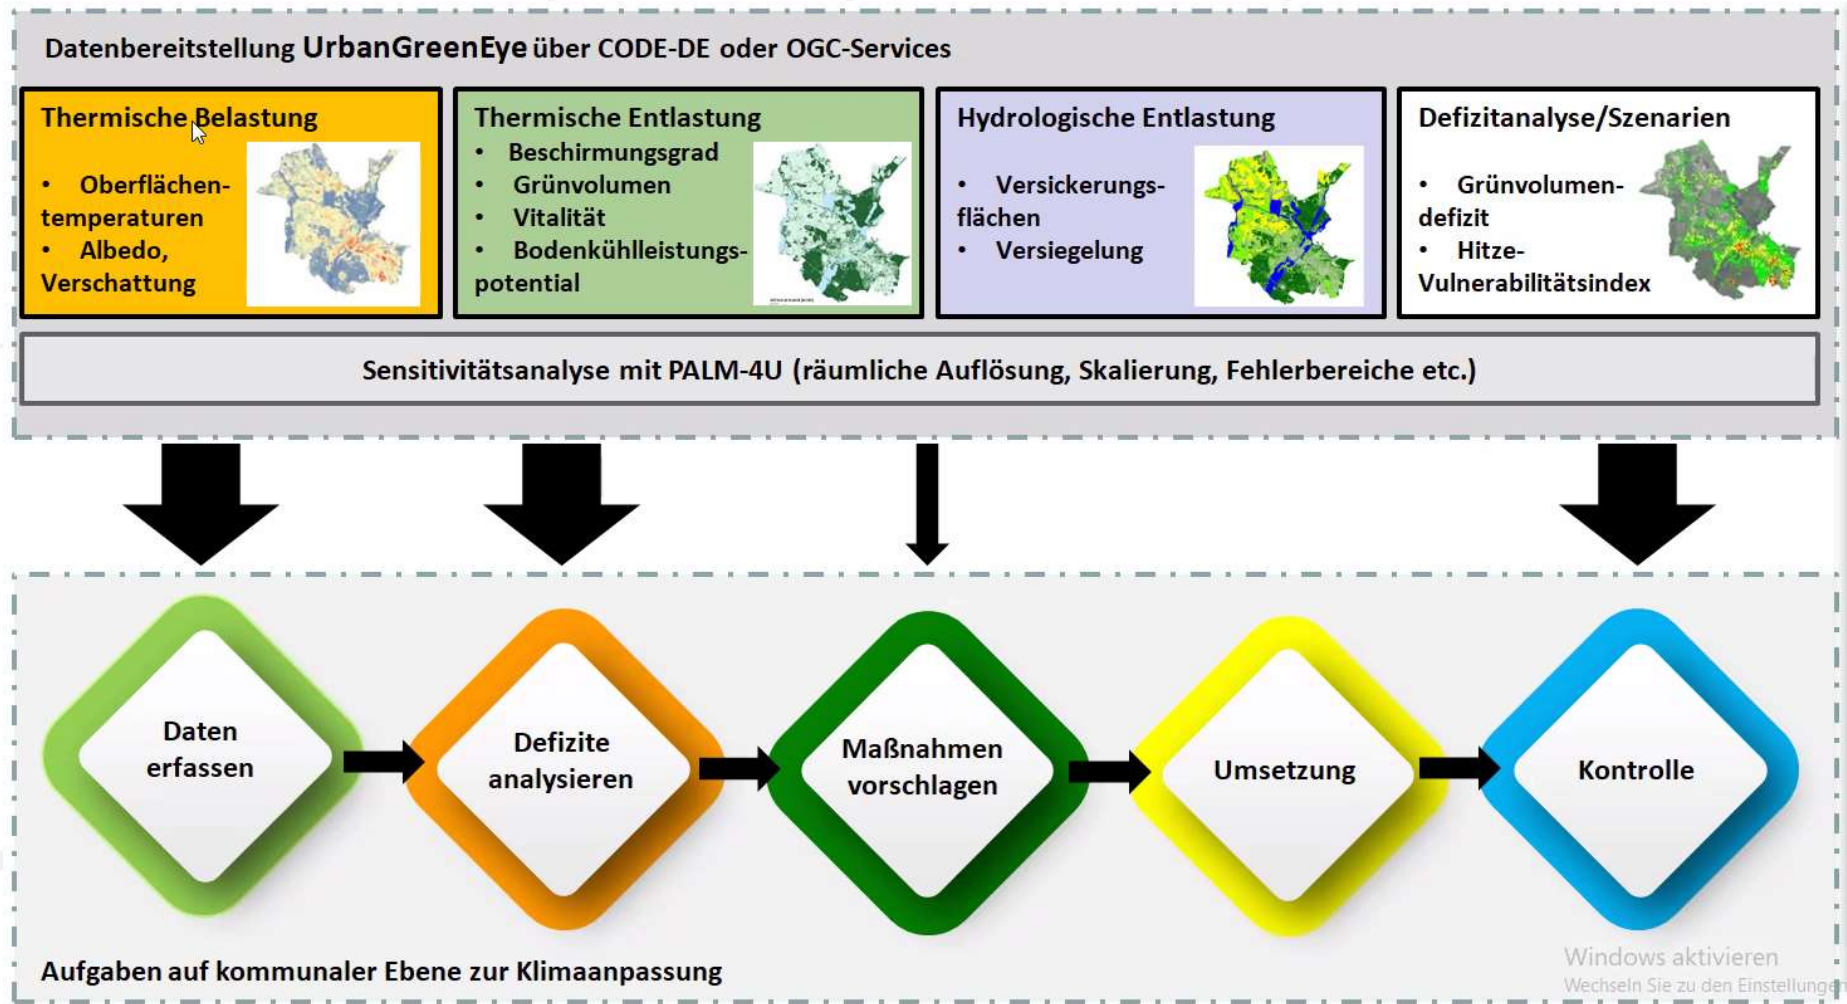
Datenbereitstellung UrbanGreenEye über CODE-DE oder OGC-Services

Thermische Belastung
• Oberflächentemperaturen
• Albedo, Verschattung

Thermische Entlastung
• Beschirmungsgrad
• Grünvolumen
• Vitalität
• Bodenkühlleistungspotential

Hydrologische Entlastung
• Versickerungsflächen
• Versiegelung

Defizitanalyse/Szenarien
• Grünvolumendefizit
• Hitze-Vulnerabilitätsindex

Sensitivitätsanalyse mit PALM-4U (räumliche Auflösung, Skalierung, Fehlerbereiche etc.)

Daten erfassen

Defizite analysieren

Maßnahmen vorschlagen

Umsetzung

Kontrolle

Aufgaben auf kommunaler Ebene zur Klimaanpassung

Windows aktivieren
Wechseln Sie zu den Einstellunge